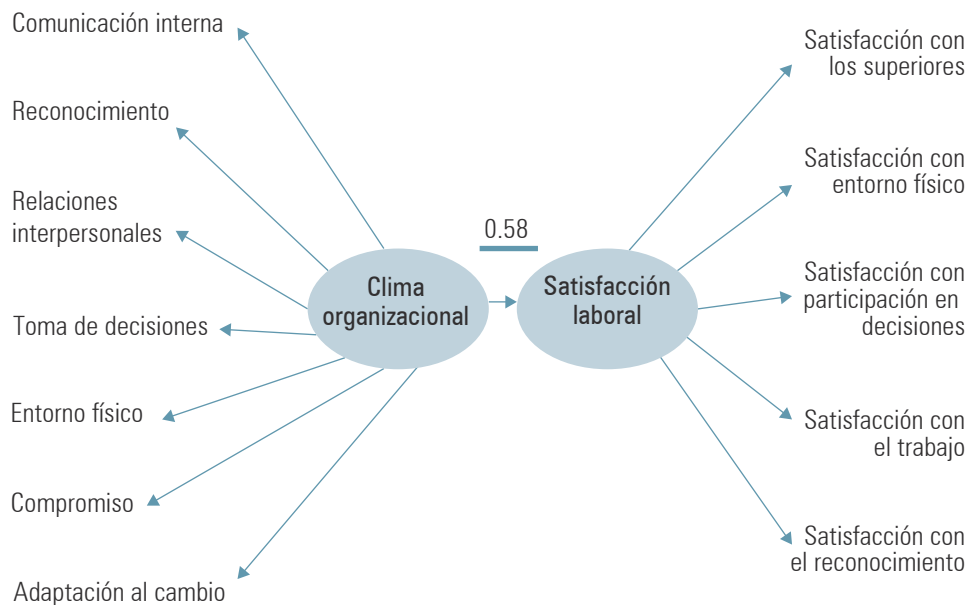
Comunicación interna

Reconocimiento

Relaciones interpersonales

Toma de decisiones

Entorno físico

Compromiso

Adaptación al cambio

Clima organizacional

0.58

Satisfacción laboral

Satisfacción con los superiores

Satisfacción con entorno físico

Satisfacción con participación en decisiones

Satisfacción con el trabajo

Satisfacción con el reconocimiento